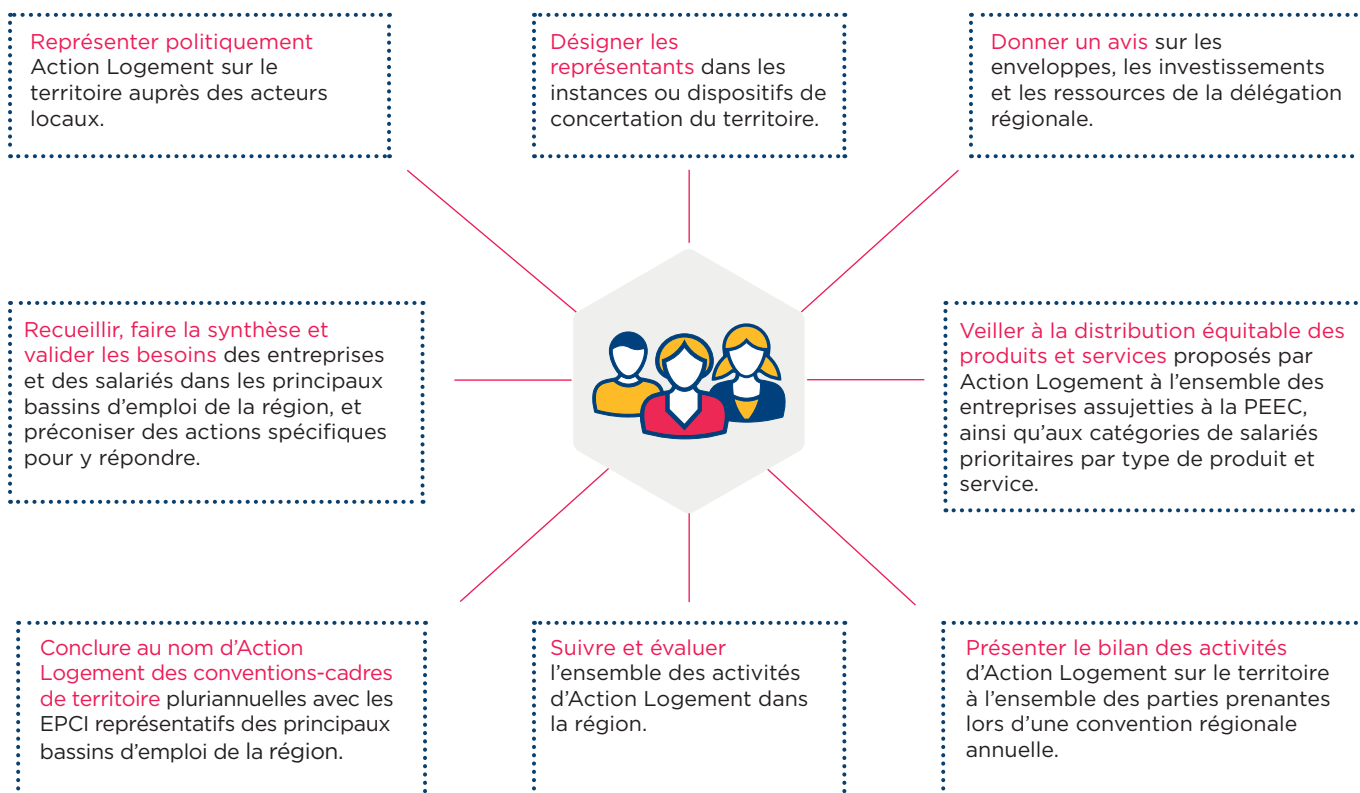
Représenter politiquement Action Logement sur le territoire auprès des acteurs locaux.

Désigner les représentants dans les instances ou dispositifs de concertation du territoire.

Donner un avis sur les enveloppes, les investissements et les ressources de la délégation régionale.

Recueillir, faire la synthèse et valider les besoins des entreprises et des salariés dans les principaux bassins d'emploi de la région, et préconiser des actions spécifiques pour y répondre.

Veiller à la distribution équitable des produits et services proposés par Action Logement à l'ensemble des entreprises assujetties à la PEEC, ainsi qu'aux catégories de salariés prioritaires par type de produit et service.

Conclure au nom d'Action Logement des conventions-cadres de territoire pluriannuelles avec les EPCI représentatifs des principaux bassins d'emploi de la région.

Suivre et évaluer l'ensemble des activités d'Action Logement dans la région.

Présenter le bilan des activités d'Action Logement sur le territoire à l'ensemble des parties prenantes lors d'une convention régionale annuelle.